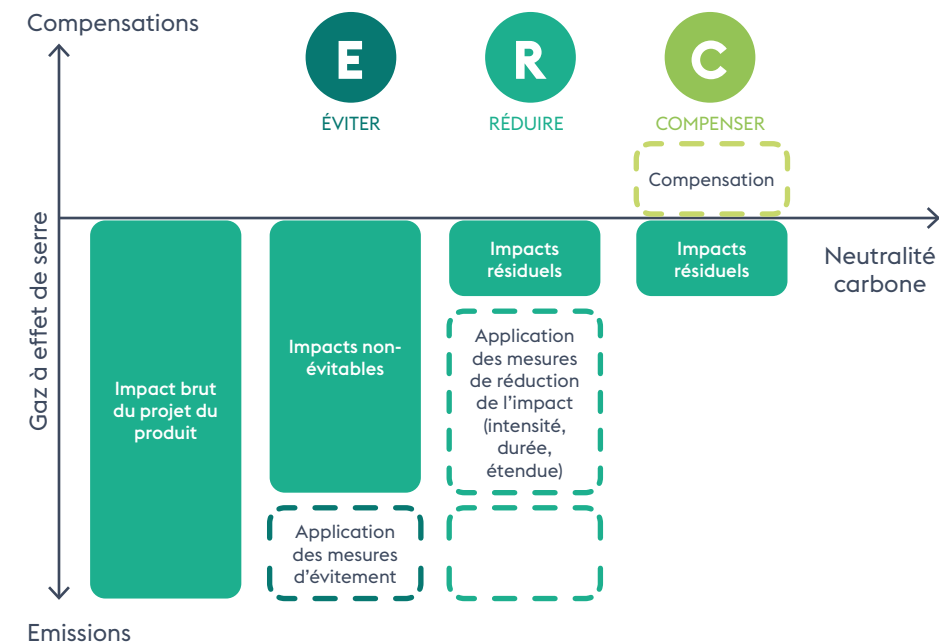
Compensations

E
ÉVITER

R
RÉDUIRE

C
COMPENSER

Compensation

Gaz à effet de serre

Neutralité carbone

Impact brut du projet du produit

Impacts non-évitables

Application des mesures d'évitement

Impacts résiduels

Application des mesures de réduction de l'impact (intensité, durée, étendue)

Impacts résiduels

Emissions